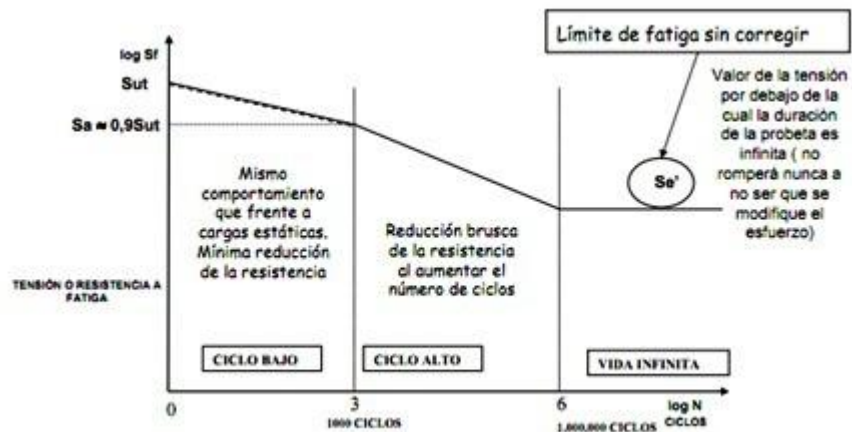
Límite de fatiga sin corregir

log Sf

Sut

Sa ≈ 0,9Sut

Valor de la tensión por debajo de la cual la duración de la probeta es infinita ( no romperá nunca a no ser que se modifique el esfuerzo)

Se'

Mismo comportamiento que frente a cargas estáticas. Mínima reducción de la resistencia

Reducción brusca de la resistencia al aumentar el número de ciclos

TENSIÓN O RESISTENCIA A FATIGA

CICLO BAJO

CICLO ALTO

VIDA INFINITA

0

3

1000 CICLOS

6

1.000.000 CICLOS

log N CICLOS